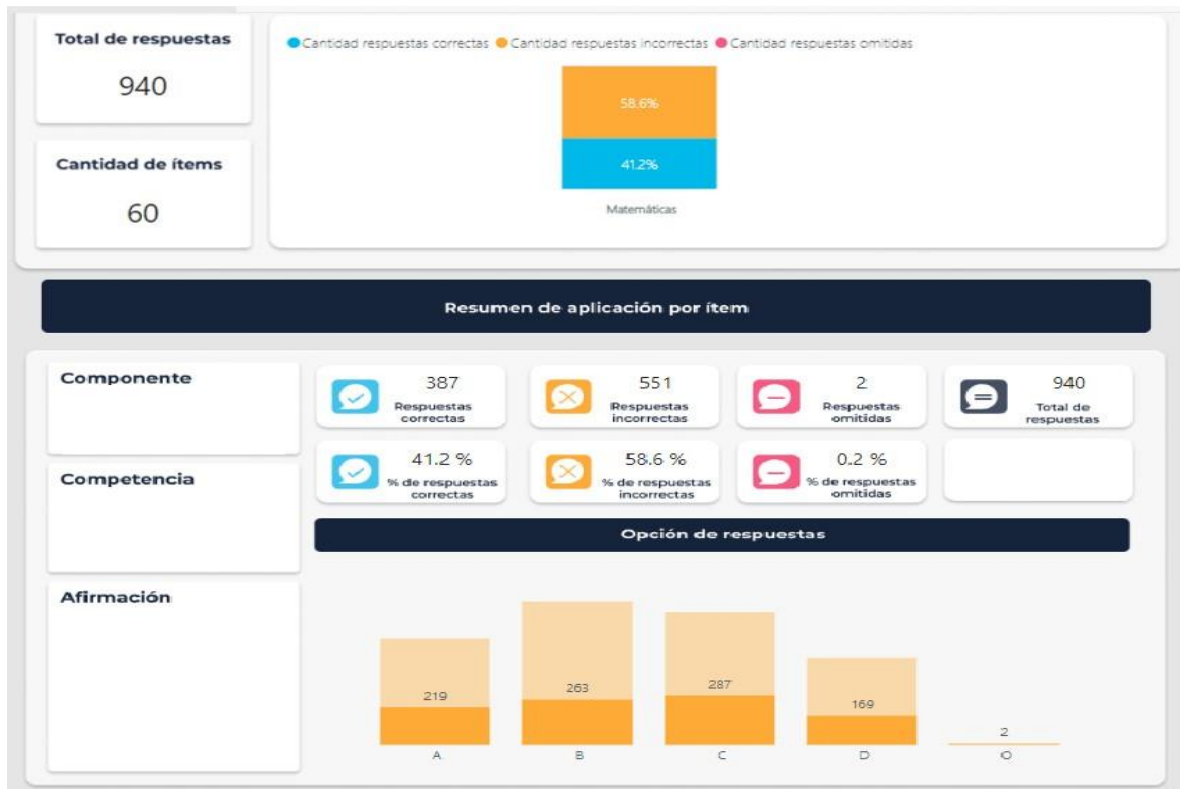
Total de respuestas

940

Cantidad de ítems

60

Cantidad respuestas correctas Cantidad respuestas incorrectas Cantidad respuestas omitidas

58.6%

41.2%

Matemáticas

Resumen de aplicación por ítem

Componente

Competencia

Afirmación

387 Respuestas correctas

551 Respuestas incorrectas

2 Respuestas omitidas

940 Total de respuestas

41.2 % % de respuestas correctas

58.6 % % de respuestas incorrectas

0.2 % % de respuestas omitidas

Opción de respuestas

219

263

287

169

2

A

B

C

D

O